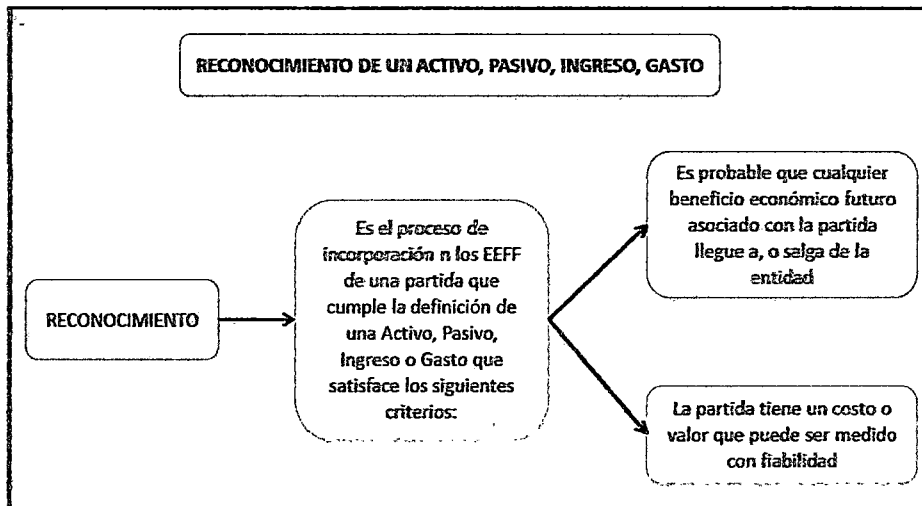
RECONOCIMIENTO DE UN ACTIVO, PASIVO, INGRESO, GASTO

RECONOCIMIENTO

Es el proceso de incorporación n los EEFF de una partida que cumple la definición de una Activo, Pasivo, Ingreso o Gasto que satisface los siguientes criterios:

Es probable que cualquier beneficio económico futuro asociado con la partida llegue a, o salga de la entidad

La partida tiene un costo o valor que puede ser medido con fiabilidad